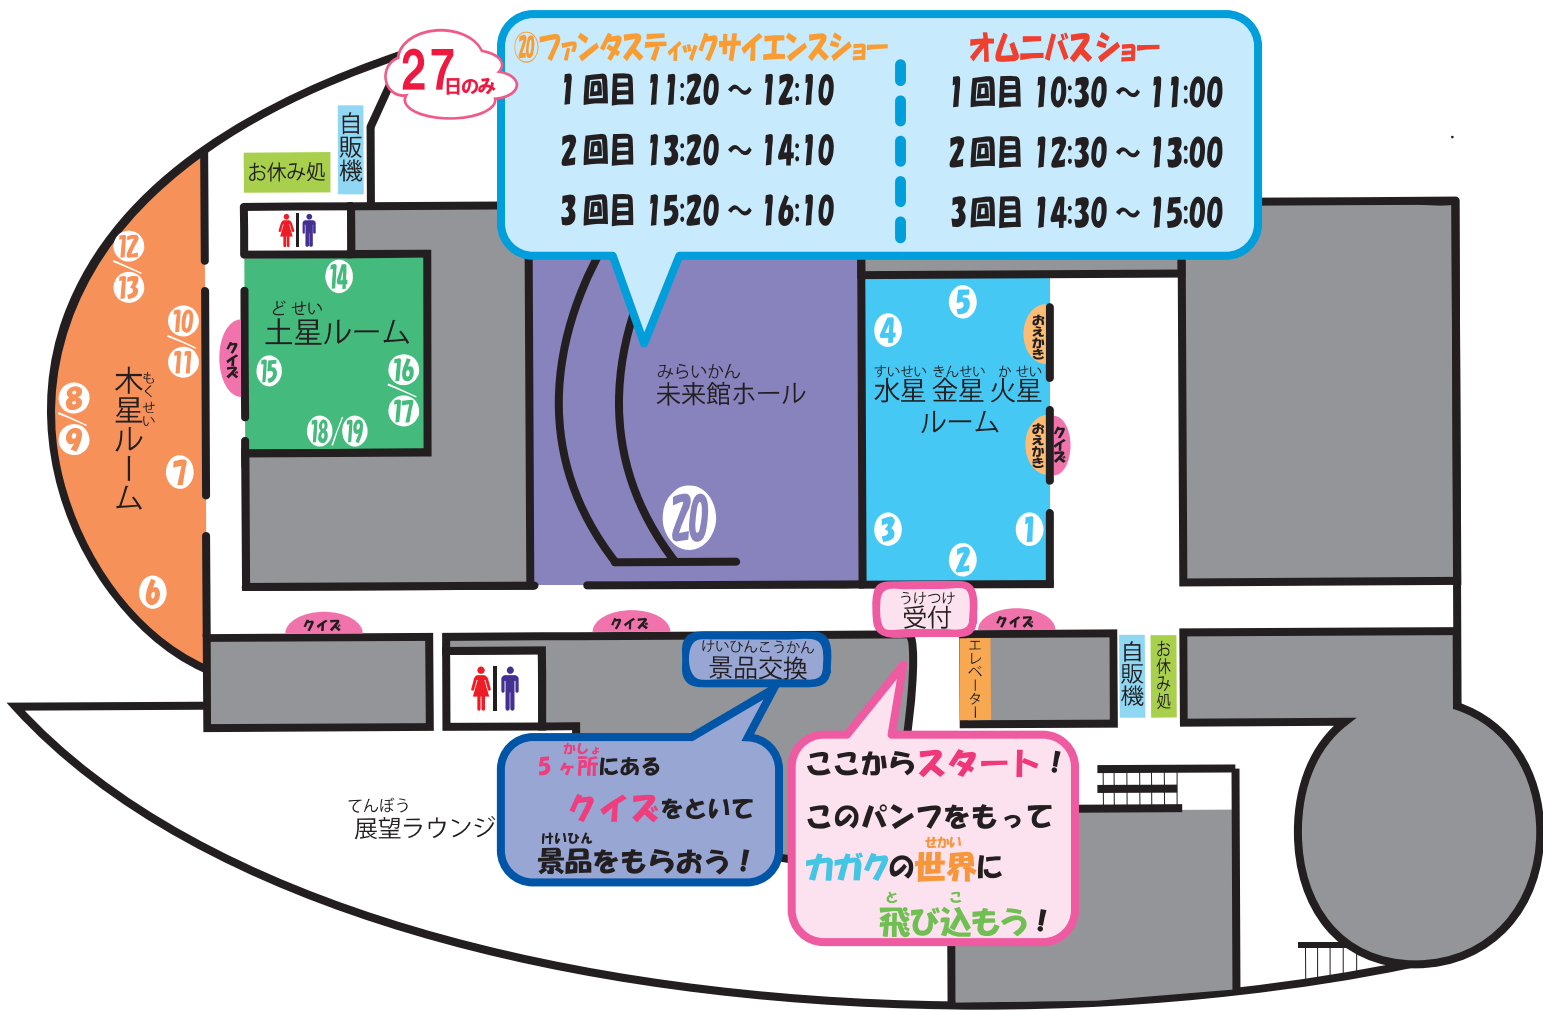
27日のみ

⑳ファンタスティックサイエンスショー
1回目 11:20～12:10
2回目 13:20～14:10
3回目 15:20～16:10

オムニバスショー
1回目 10:30～11:00
2回目 12:30～13:00
3回目 14:30～15:00

お休み処
自販機

⑫/⑬
⑩/⑪
⑧/⑨
⑦
⑥
もくせい
木星ルーム

クイズ

⑭
どせい
土星ルーム
⑮
⑯/⑰
⑱/⑲

みらいかん
未来館ホール
⑳

⑤
④
おえかき
すいせい きんせい かせい
水星 金星 火星
ルーム
おえかき
クイズ
③
①
②

うけつけ
受付

クイズ
クイズ
クイズ

けいひんこうかん
景品交換

エレベーター
自販機
お休み処

かしょ
5ヶ所にある
クイズをといて
けいひん
景品をもらおう！

てんぼう
展望ラウンジ

ここからスタート！
このパンフをもって
せかい
カガクの世界に
と こ
飛び込もう！